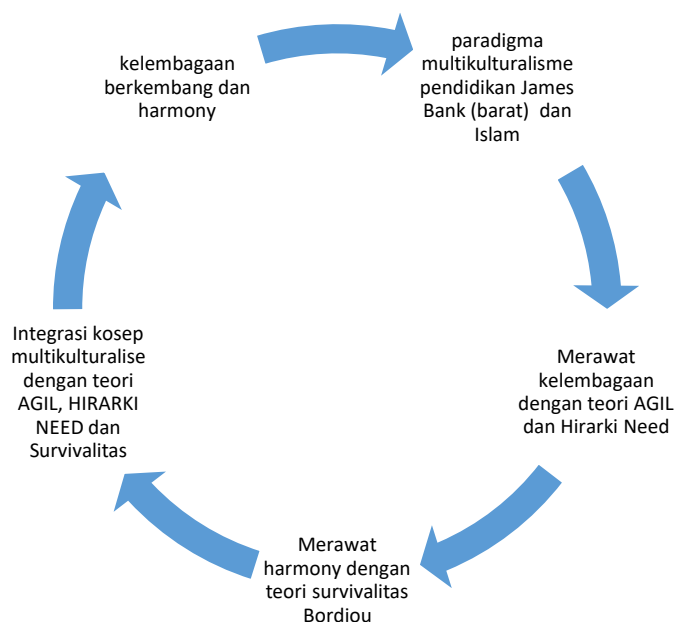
kelembagaan berkembang dan harmony

paradigma multikulturalisme pendidikan James Bank (barat) dan Islam

Merawat kelembagaan dengan teori AGIL dan Hirarki Need

Merawat harmony dengan teori survivalitas Bordiou

Integrasi kosep multikulturalise dengan teori AGIL, HIRARKI NEED dan Survivalitas